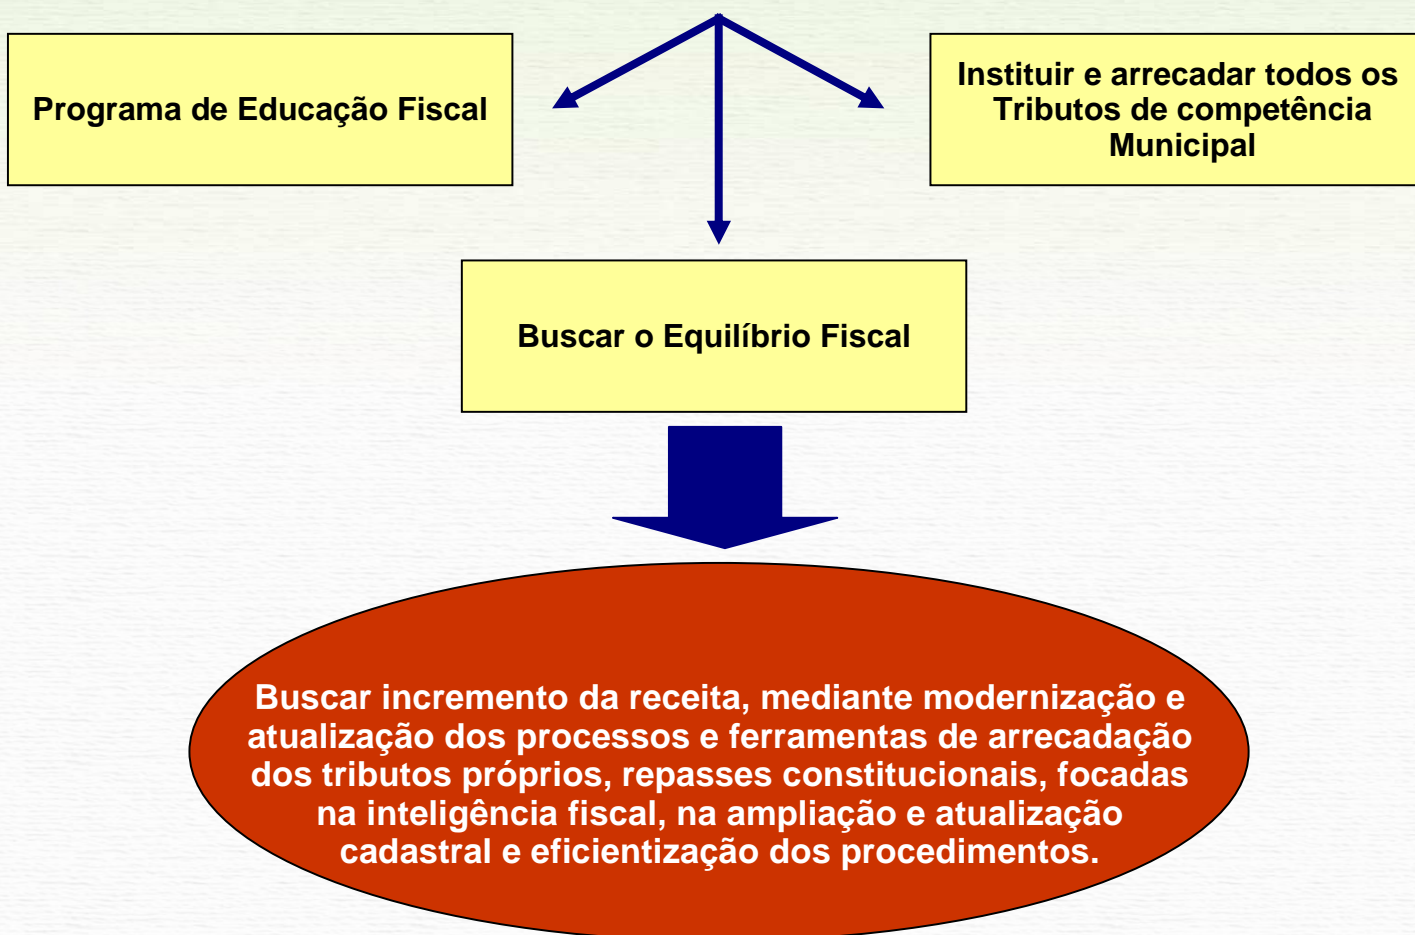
Programa de Educação Fiscal

Instituir e arrecadar todos os Tributos de competência Municipal

Buscar o Equilíbrio Fiscal

Buscar incremento da receita, mediante modernização e atualização dos processos e ferramentas de arrecadação dos tributos próprios, repasses constitucionais, focadas na inteligência fiscal, na ampliação e atualização cadastral e eficientização dos procedimentos.